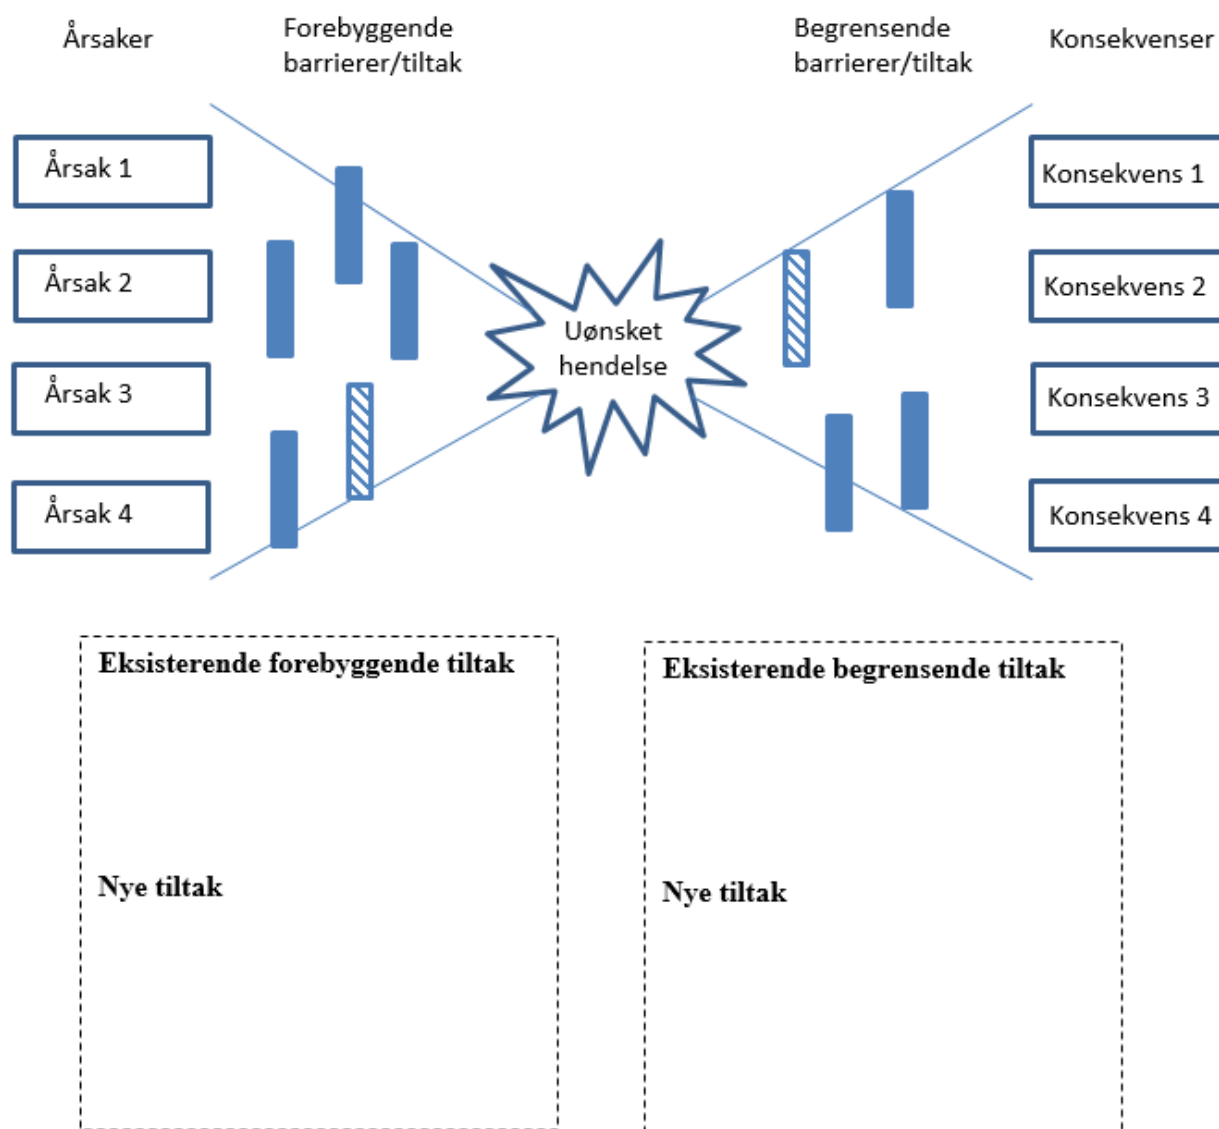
Årsaker

Forebyggende barrierer/tiltak

Begrensende barrierer/tiltak

Konsekvenser

Årsak 1

Årsak 2

Årsak 3

Årsak 4

Uønsket hendelse

Konsekvens 1

Konsekvens 2

Konsekvens 3

Konsekvens 4

Eksisterende forebyggende tiltak

Nye tiltak

Eksisterende begrensende tiltak

Nye tiltak